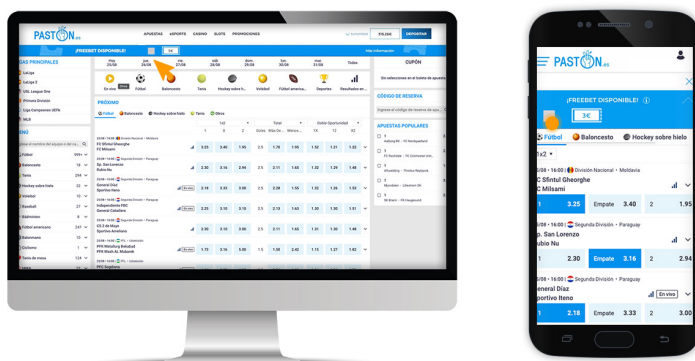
PASTON.es

APUESTAS eSPORTS CASINO SLOTS PROMOCIONES

OLVIDÉ DEPOSITAR

¡FREEBET DISPONIBLE! 3€

LIGAS PRINCIPALES

LaLiga
LaLiga 2
UEFA League Europa
Primera División
Liga Campeones UEFA
MLB

Fútbol
Baloncesto
Tenis
Hockey sobre hielo
Voleibol
Béisbol
Balonmano
Fútbol americano
Balonmano
Cricket
Tenis de mesa

Hoy 25/08 Jue. 26/08 Vie. 27/08 Sáb. 28/08 Dom. 29/08 Lun. 30/08 Mar. 31/08 Todos

En vivo Fútbol Baloncesto Tenis Hockey sobre hielo Voleibol Fútbol america... Deportes Resultados en...

PRÓXIMO

Fútbol Baloncesto Hockey sobre hielo Tenis Otros

FC Sfintul Gheorghe
FC Milsami
Sp. San Lorenzo
Rubio Nu
General Díaz
Sportivo Iteno
Independiente FBC
General Caballero

CUPÓN

CÓDIGO DE RESERVA

APUESTAS POPULARES

PASTON.es

¡FREEBET DISPONIBLE!

3€

Fútbol Baloncesto Hockey sobre hielo

1x2

25/08 • 16:00 • División Nacional • Moldavia
FC Sfintul Gheorghe
FC Milsami
1 3.25 Empate 3.40 2 1.95

25/08 • 16:00 • Segunda División • Paraguay
Sp. San Lorenzo
Rubio Nu
1 2.30 Empate 3.16 2 2.94

25/08 • 16:00 • Segunda División • Paraguay
General Díaz
Sportivo Iteno
En vivo
1 2.18 Empate 3.33 2 3.00